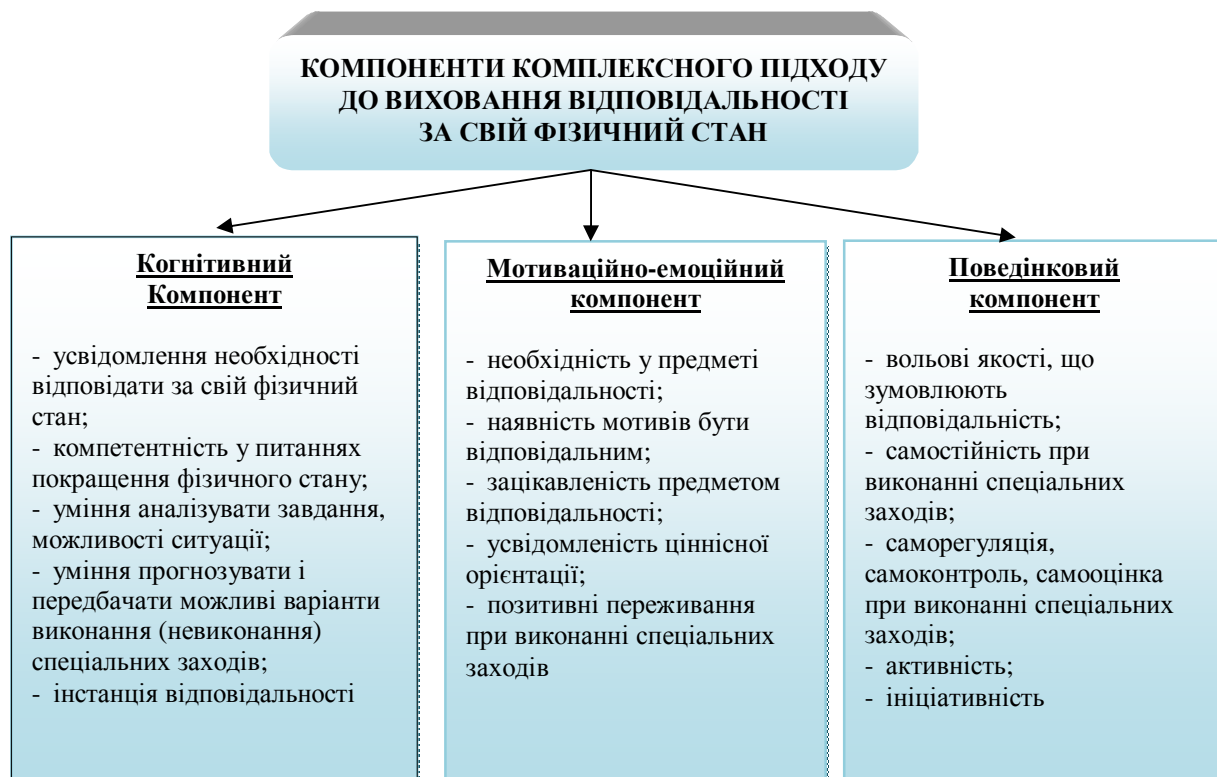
КОМПОНЕНТИ КОМПЛЕКСНОГО ПІДХОДУ ДО ВИХОВАННЯ ВІДПОВІДАЛЬНОСТІ ЗА СВІЙ ФІЗИЧНИЙ СТАН

Когнітивний Компонент

- усвідомлення необхідності відповідати за свій фізичний стан;
- компетентність у питаннях покращення фізичного стану;
- уміння аналізувати завдання, можливості ситуації;
- уміння прогнозувати і передбачати можливі варіанти виконання (невиконання) спеціальних заходів;
- інстанція відповідальності

Мотиваційно-емоційний компонент

- необхідність у предметі відповідальності;
- наявність мотивів бути відповідальним;
- зацікавленість предметом відповідальності;
- усвідомленість ціннісної орієнтації;
- позитивні переживання при виконанні спеціальних заходів

Поведінковий компонент

- вольові якості, що зумовлюють відповідальність;
- самостійність при виконанні спеціальних заходів;
- саморегуляція, самоконтроль, самооцінка при виконанні спеціальних заходів;
- активність;
- ініціативність